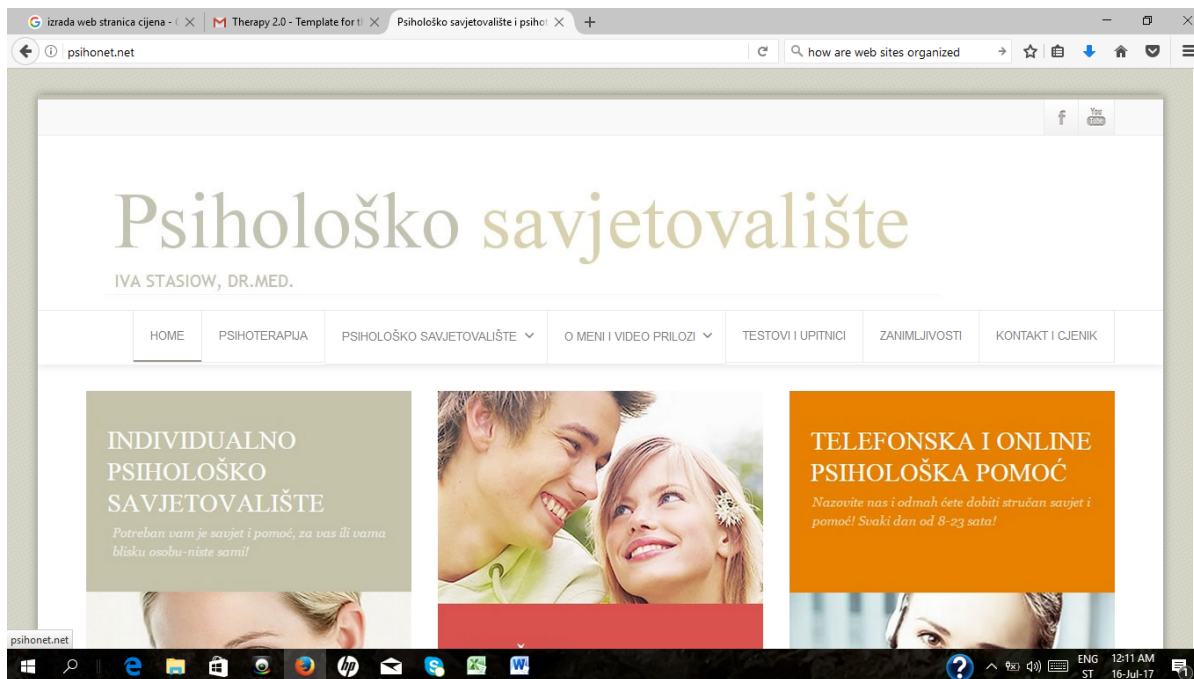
izrada web stranica cijena - ( ×
Therapy 2.0 - Template for t ×
Psihološko savjetovalište i psiho ×
+

psihonet.net

how are web sites organized

f
You Tube

Psihološko savjetovalište

IVA STASIOW, DR.MED.

HOME
PSIHOTERAPIJA
PSIHOLOŠKO SAVJETOVALIŠTE
O MENI I VIDEO PRILOZI
TESTOVI I UPITNICI
ZANIMLJIVOSTI
KONTAKT I CJENIK

INDIVIDUALNO PSIHOLOŠKO SAVJETOVALIŠTE

Potreban vam je savjet i pomoć, za vas ili vama blisku osobu-niste sami!

TELEFONSKA I ONLINE PSIHOLOŠKA POMOĆ

Nazovite nas i odmah ćete dobiti stručan savjet i pomoć! Svaki dan od 8-23 sata!

psihonet.net

ENG
ST
12:11 AM
16-Jul-17